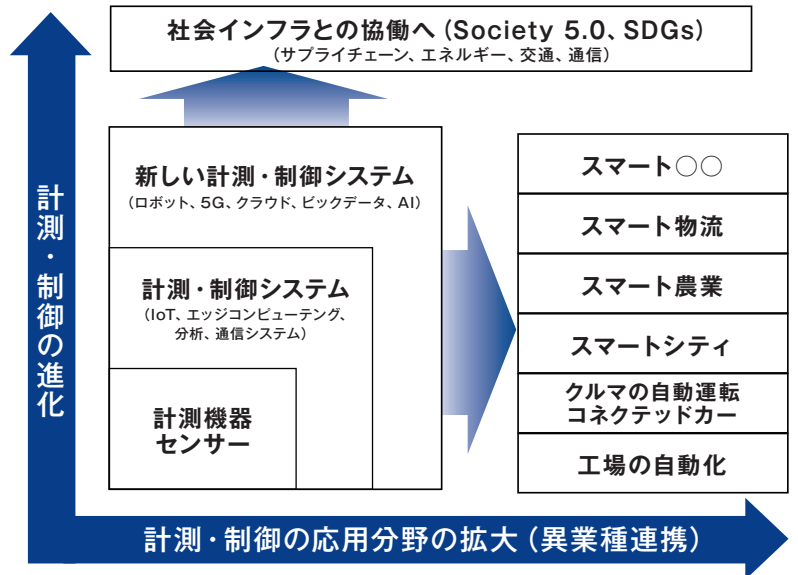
社会インフラとの協働へ（Society 5.0、SDGs）
（サプライチェーン、エネルギー、交通、通信）

計測・制御の進化

新しい計測・制御システム
（ロボット、5G、クラウド、ビックデータ、AI）

計測・制御システム
（IoT、エッジコンピューテング、分析、通信システム）

計測機器
センサー

スマート○○

スマート物流

スマート農業

スマートシティ

クルマの自動運転
コネクテッドカー

工場の自動化

計測・制御の応用分野の拡大（異業種連携）